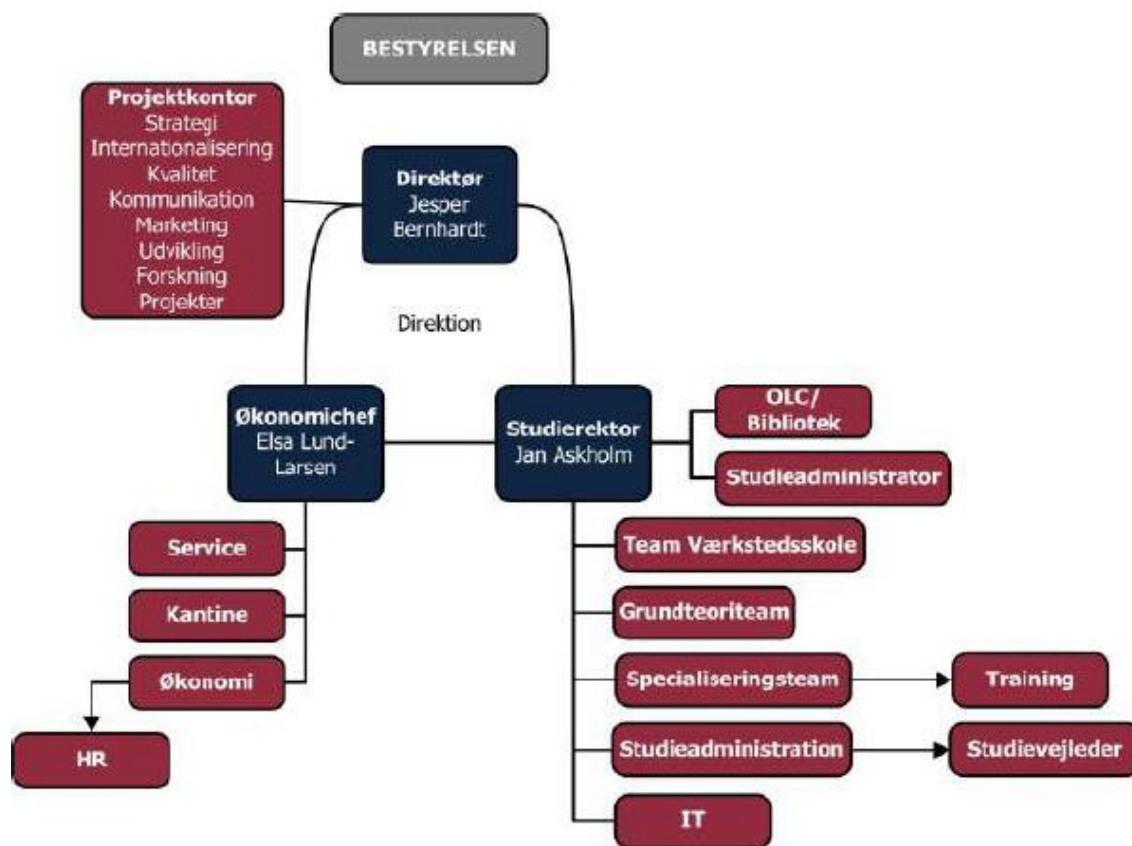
BESTYRELSEN

Projektkontor
Strategi
Internationalisering
Kvalitet
Kommunikation
Marketing
Udvikling
Forskning
Projekter

Direktør
Jesper
Bernhardt

Direktion

Økonomichef
Elsa Lund-Larsen

Studierektor
Jan Askholm

OLC/
Bibliotek

Studieadministrator

Service

Kantine

Økonomi

HR

Team Værkstedsskole

Grundteoriteam

Specialiseringsteam

Training

Studieadministration

Studievejleder

IT